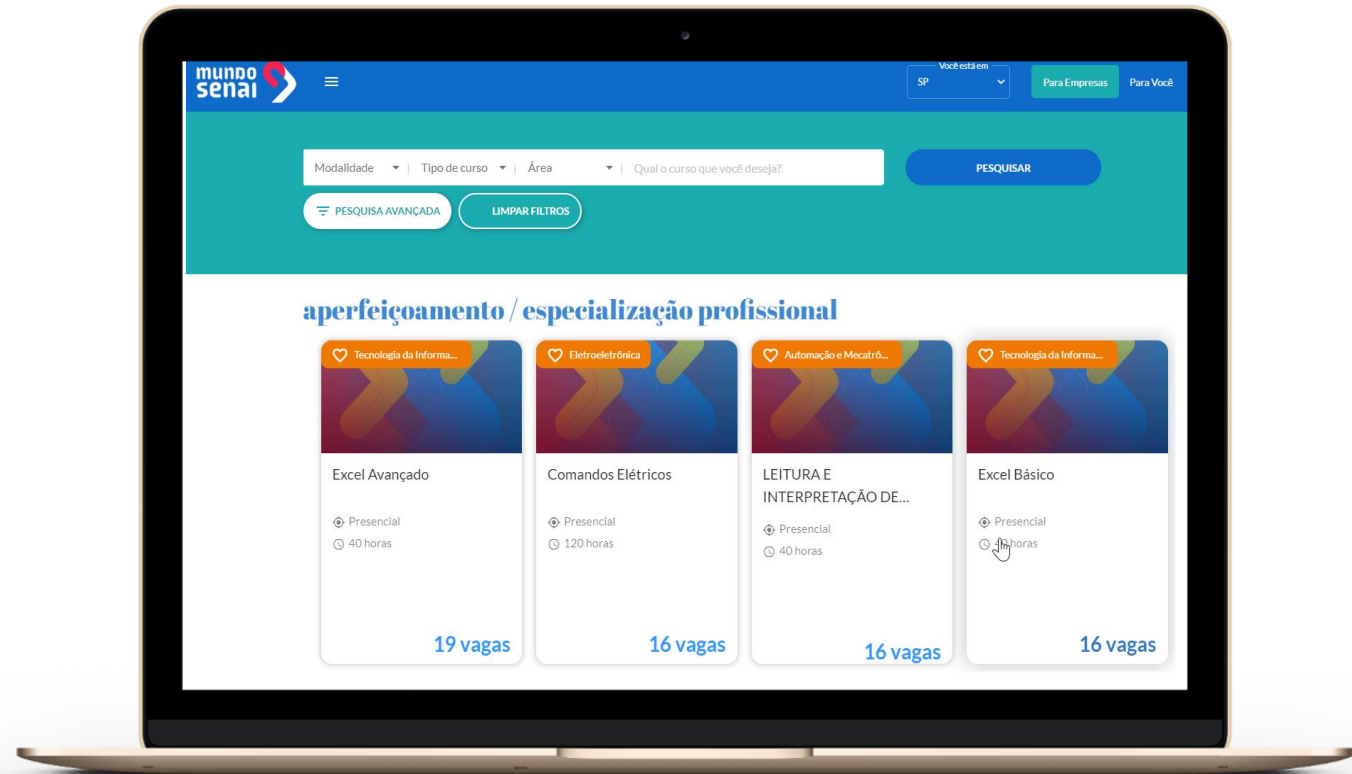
mundo senai

Você está em
SP

Para Empresas
Para Você

Modalidade | Tipo de curso | Área | Qual o curso que você deseja?

PESQUISAR

PESQUISA AVANÇADA
LIMPAR FILTROS

aperfeiçoamento / especialização profissional

Tecnologia da Informa...
Excel Avançado
Presencial
40 horas
19 vagas

Eletroeletrônica
Comandos Elétricos
Presencial
120 horas
16 vagas

Automação e Mecatrô...
LEITURA E INTERPRETAÇÃO DE...
Presencial
40 horas
16 vagas

Tecnologia da Informa...
Excel Básico
Presencial
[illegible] horas
16 vagas